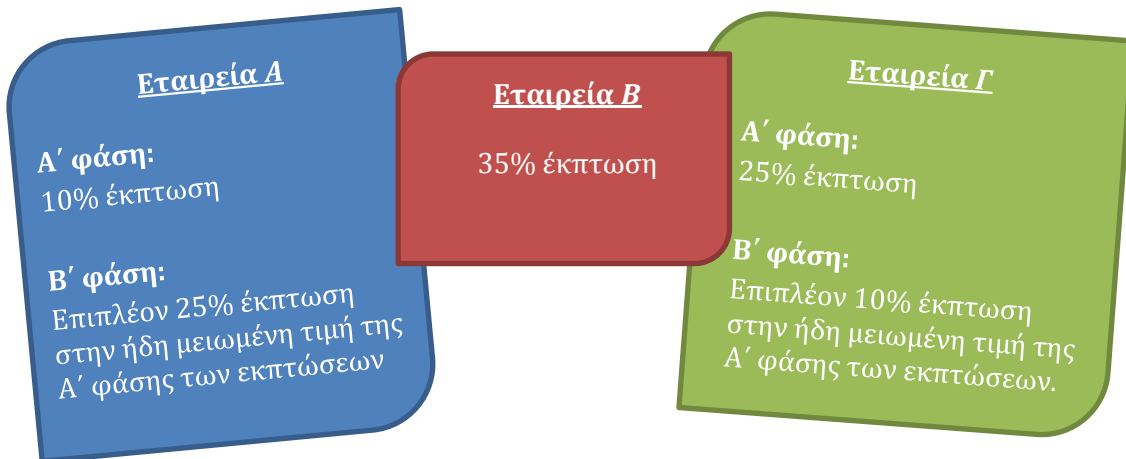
Εταιρεία Α

Α΄ φάση:
10% έκπτωση

Β΄ φάση:
Επιπλέον 25% έκπτωση στην ήδη μειωμένη τιμή της Α΄ φάσης των εκπτώσεων

Εταιρεία Β

35% έκπτωση

Εταιρεία Γ

Α΄ φάση:
25% έκπτωση

Β΄ φάση:
Επιπλέον 10% έκπτωση στην ήδη μειωμένη τιμή της Α΄ φάσης των εκπτώσεων.